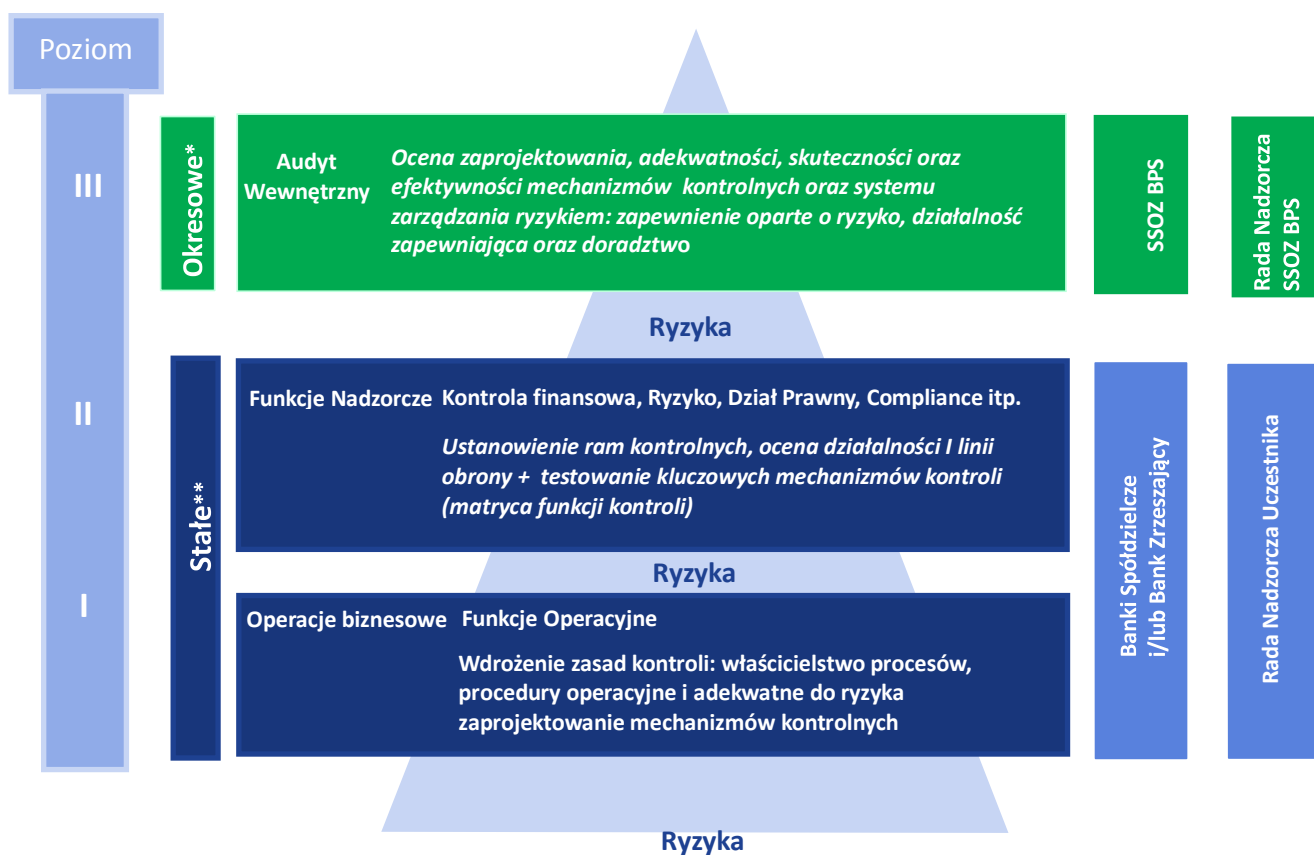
Poziom

III

II

I

Okresowe*

Audyt Wewnętrzny

Ocena zaprojektowania, adekwatności, skuteczności oraz efektywności mechanizmów kontrolnych oraz systemu zarządzania ryzykiem: zapewnienie oparte o ryzyko, działalność zapewniająca oraz doradztwo

SSOZ BPS

Rada Nadzorcza SSOZ BPS

Ryzyka

Stałe**

Funkcje Nadzorcze

Kontrola finansowa, Ryzyko, Dział Prawny, Compliance itp.

Ustanowienie ram kontrolnych, ocena działalności I linii obrony + testowanie kluczowych mechanizmów kontroli (matryca funkcji kontroli)

Ryzyka

Operacje biznesowe

Funkcje Operacyjne

Wdrożenie zasad kontroli: właścicielstwo procesów, procedury operacyjne i adekwatne do ryzyka zaprojektowanie mechanizmów kontrolnych

Banki Spółdzielcze i/lub Bank Zrzeszający

Rada Nadzorcza Uczestnika

Ryzyka